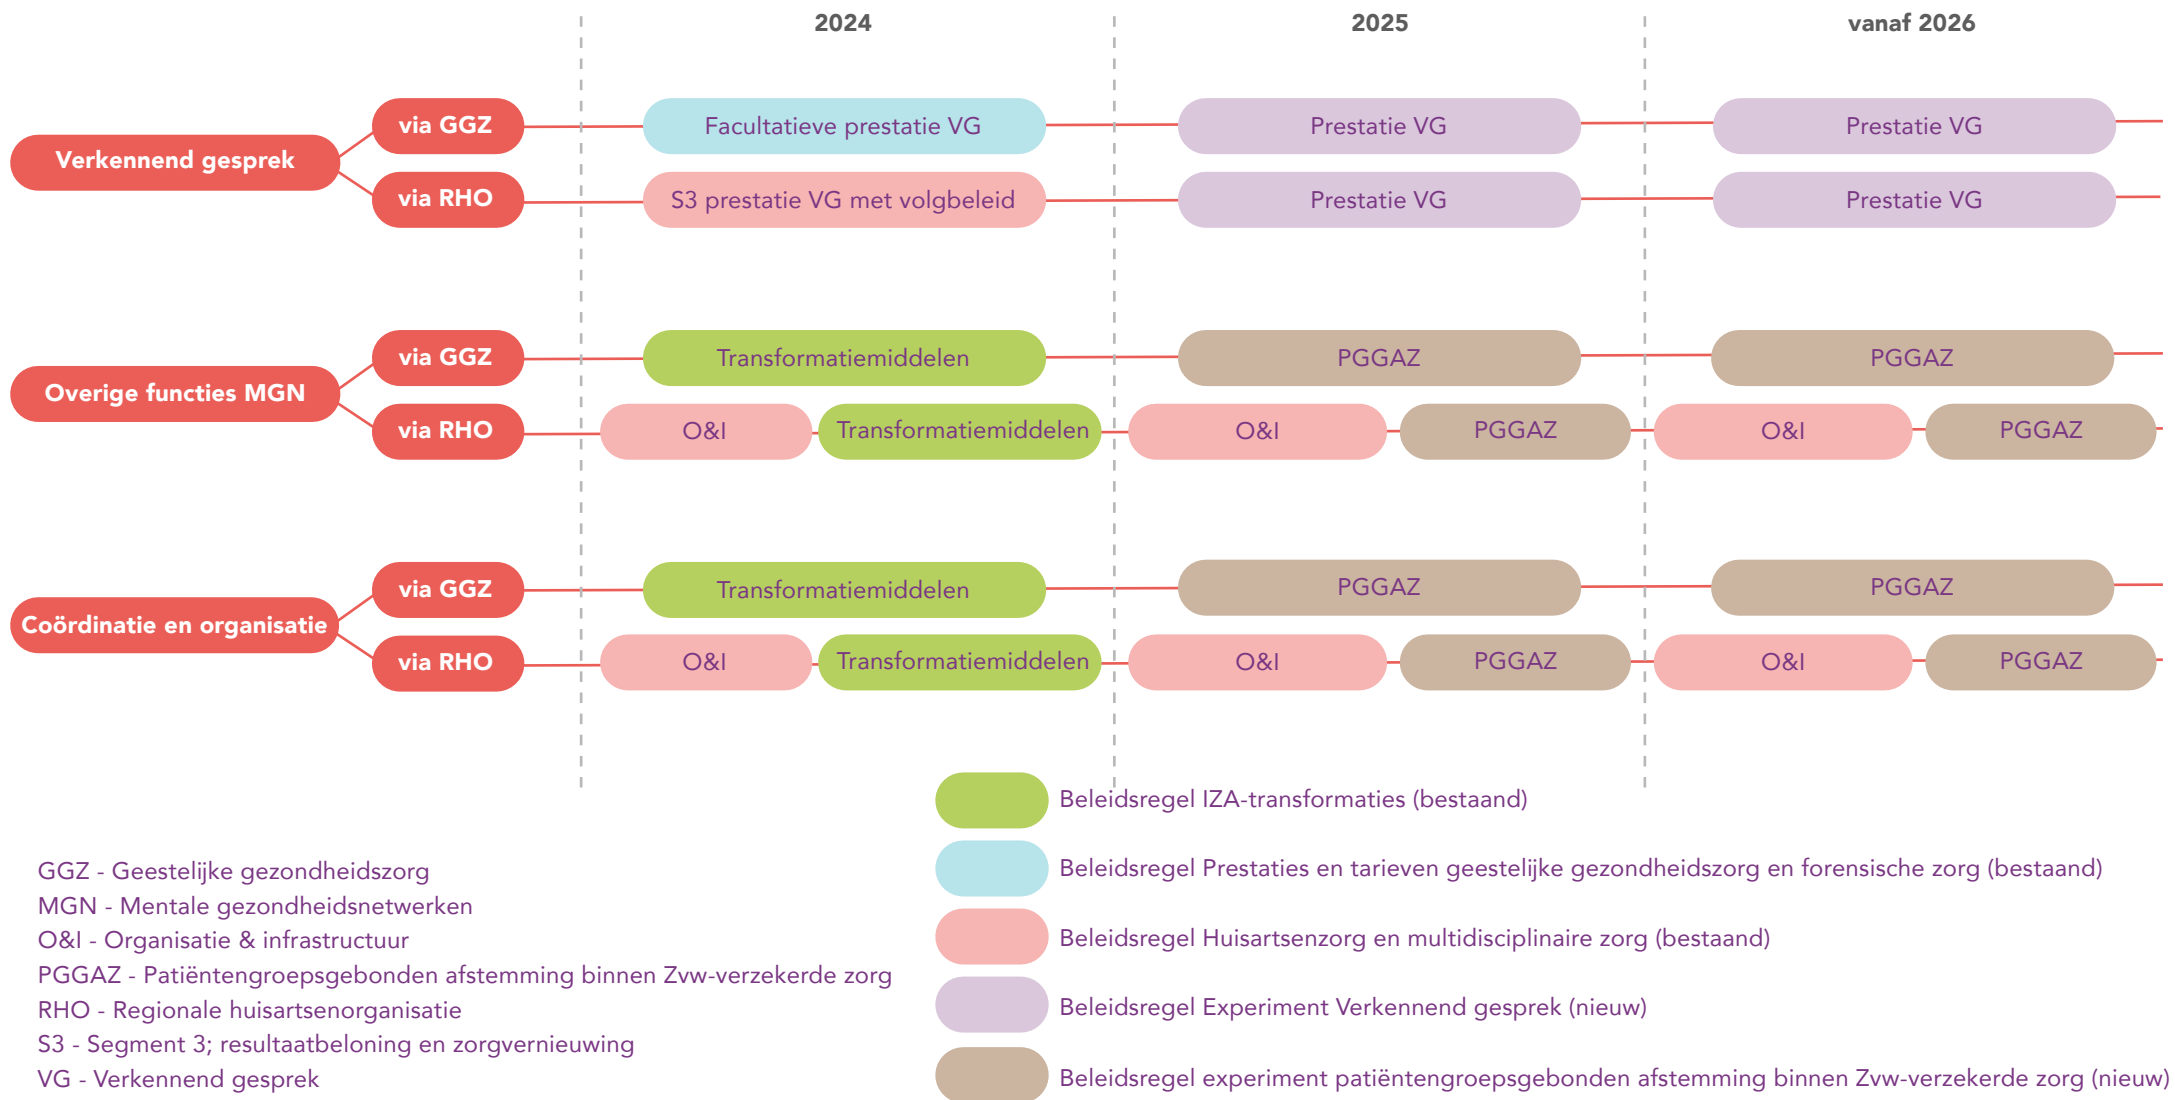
2024

2025

vanaf 2026

Verkennend gesprek

via GGZ

Facultatieve prestatie VG

Prestatie VG

Prestatie VG

via RHO

S3 prestatie VG met volgbeleid

Prestatie VG

Prestatie VG

Overige functies MGN

via GGZ

Transformatiemiddelen

PGGAZ

PGGAZ

via RHO

O&I

Transformatiemiddelen

O&I

PGGAZ

O&I

PGGAZ

Coördinatie en organisatie

via GGZ

Transformatiemiddelen

PGGAZ

PGGAZ

via RHO

O&I

Transformatiemiddelen

O&I

PGGAZ

O&I

PGGAZ

GGZ - Geestelijke gezondheidszorg
MGN - Mentale gezondheidsnetwerken
O&I - Organisatie & infrastructuur
PGGAZ - Patiëntengroepsgebonden afstemming binnen Zvw-verzekerde zorg
RHO - Regionale huisartsenorganisatie
S3 - Segment 3; resultaatbeloning en zorgvernieuwing
VG - Verkennend gesprek

Beleidsregel IZA-transformaties (bestaand)

Beleidsregel Prestaties en tarieven geestelijke gezondheidszorg en forensische zorg (bestaand)

Beleidsregel Huisartsenzorg en multidisciplinaire zorg (bestaand)

Beleidsregel Experiment Verkennend gesprek (nieuw)

Beleidsregel experiment patiëntengroepsgebonden afstemming binnen Zvw-verzekerde zorg (nieuw)